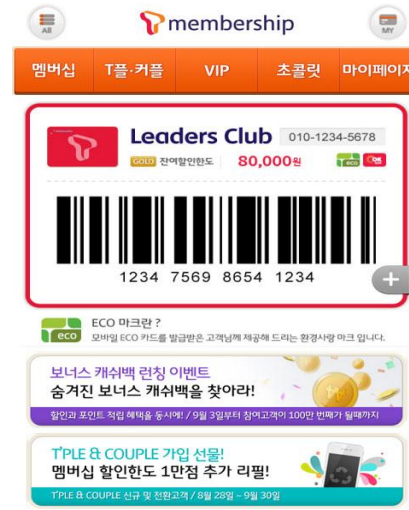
All

membership

MY

멤버십 T플·커플 VIP 초콜릿 마이페이지

Leaders Club 010-1234-5678

GOLD 잔여할인한도 80,000원

1234 7569 8654 1234

ECO 마크란?
모바일 ECO 카드를 발급받은 고객님께 제공해 드리는 환경사랑 마크 입니다.

보너스 캐쉬백 런칭 이벤트
숨겨진 보너스 캐쉬백을 찾아라!
할인과 포인트 적립 혜택을 동시에! / 9월 3일부터 참여고객이 100만 번째가 될때까지

T'PLE & COUPLE 가입 선물!
멤버십 할인한도 1만점 추가 리필!
T'PLE & COUPLE 신규 및 전환고객 / 8월 28일 ~ 9월 30일